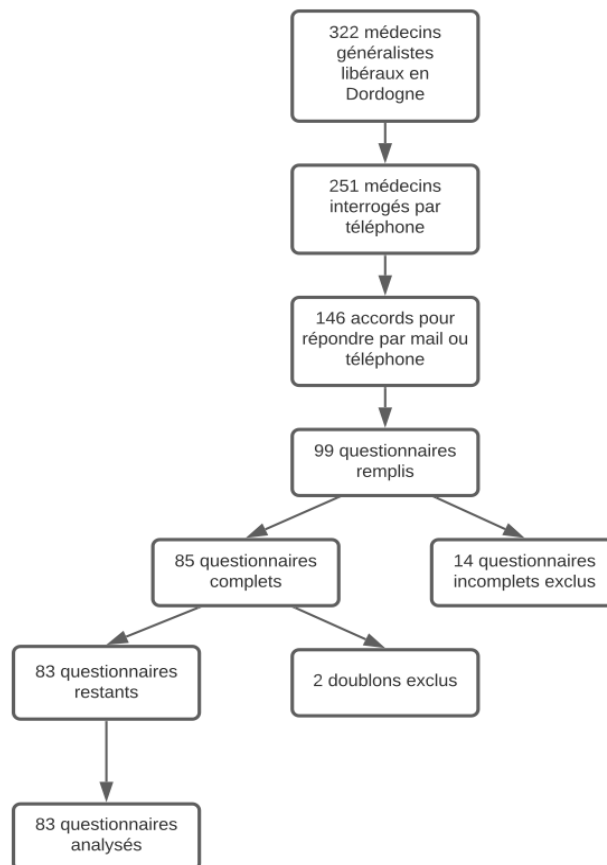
322 médecins généralistes libéraux en Dordogne

251 médecins interrogés par téléphone

146 accords pour répondre par mail ou téléphone

99 questionnaires remplis

85 questionnaires complets

14 questionnaires incomplets exclus

83 questionnaires restants

2 doublons exclus

83 questionnaires analysés